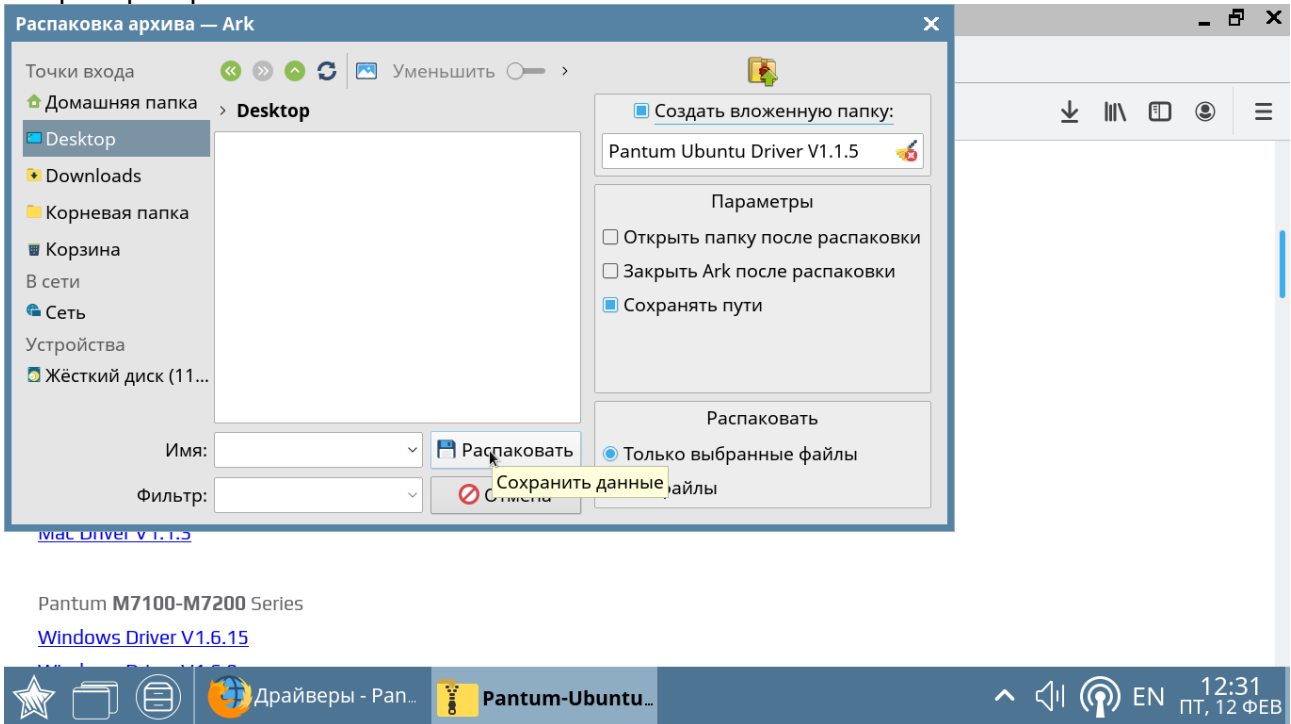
Распаковка архива — Ark

Точки входа
Домашняя папка
Desktop
Downloads
Корневая папка
Корзина
В сети
Сеть
Устройства
Жёсткий диск (11...

Уменьшить

› Desktop

Имя:
Распаковать
Сохранить данные
Фильтр:
Отмена

Создать вложенную папку:
Pantum Ubuntu Driver V1.1.5

Параметры
Открыть папку после распаковки
Закрыть Ark после распаковки
Сохранять пути

Распаковать
Только выбранные файлы
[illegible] файлы

Mac Driver V1.1.5

Pantum M7100-M7200 Series
Windows Driver V1.6.15

Драйверы - Pan...
Pantum-Ubuntu...
EN
12:31
ПТ, 12 ФЕВ